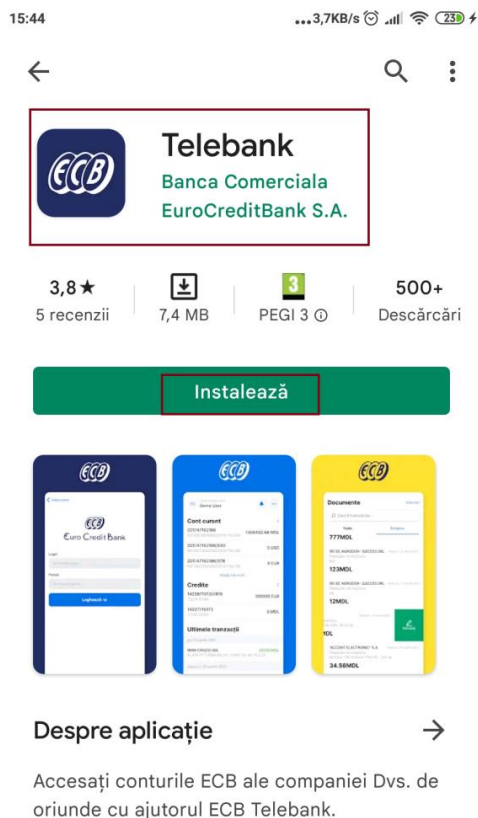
15:44 ...3,7KB/s 23

ECB

Telebank

Banca Comerciala EuroCreditBank S.A.

3,8★
5 recenzii

7,4 MB

3
PEGI 3 ⓘ

500+
Descărcări

Instalează

ECB
ECB
Euro Credit Bank
Login
Parola
Logheazi-te

ECB
Cont curent
Credite
Ultimele tranzacții

ECB
Documente
777MDL
123MDL
12MDL
MDL
34.56MDL

Despre aplicație

Accesați conturile ECB ale companiei Dvs. de oriunde cu ajutorul ECB Telebank.